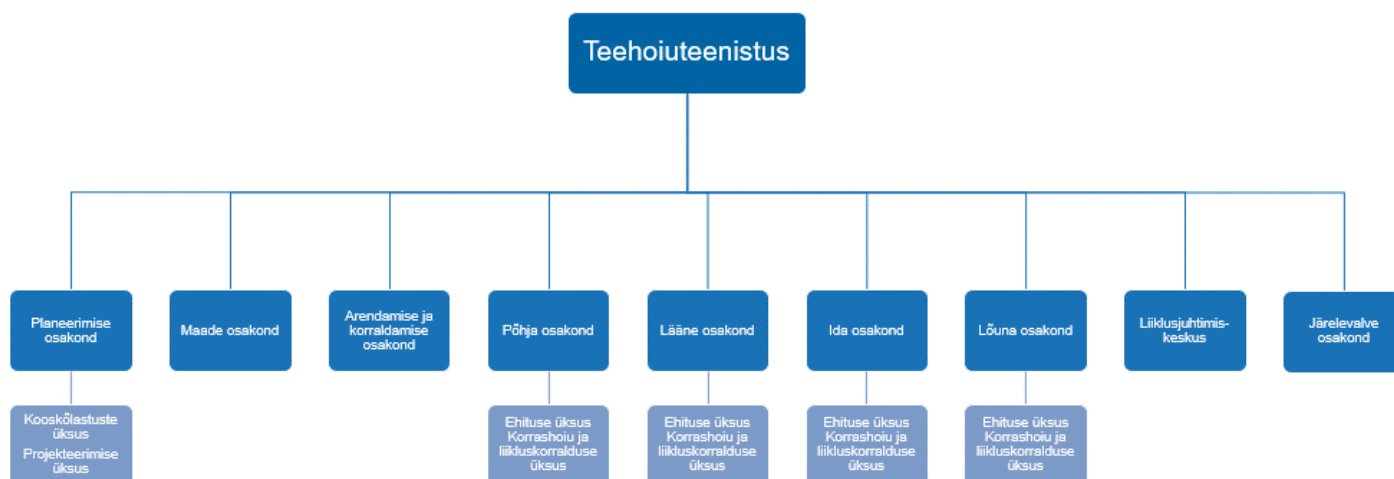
Teehoiuteenistus

Planeerimise osakond

Kooskõlastuste üksus
Projekteerimise üksus

Maade osakond

Arendamise ja korraldamise osakond

Põhja osakond

Ehituse üksus
Korrashoiu ja liikluskorralduse üksus

Lääne osakond

Ehituse üksus
Korrashoiu ja liikluskorralduse üksus

Ida osakond

Ehituse üksus
Korrashoiu ja liikluskorralduse üksus

Lõuna osakond

Ehituse üksus
Korrashoiu ja liikluskorralduse üksus

Liiklusjuhtimiskeskus

Järelevalve osakond